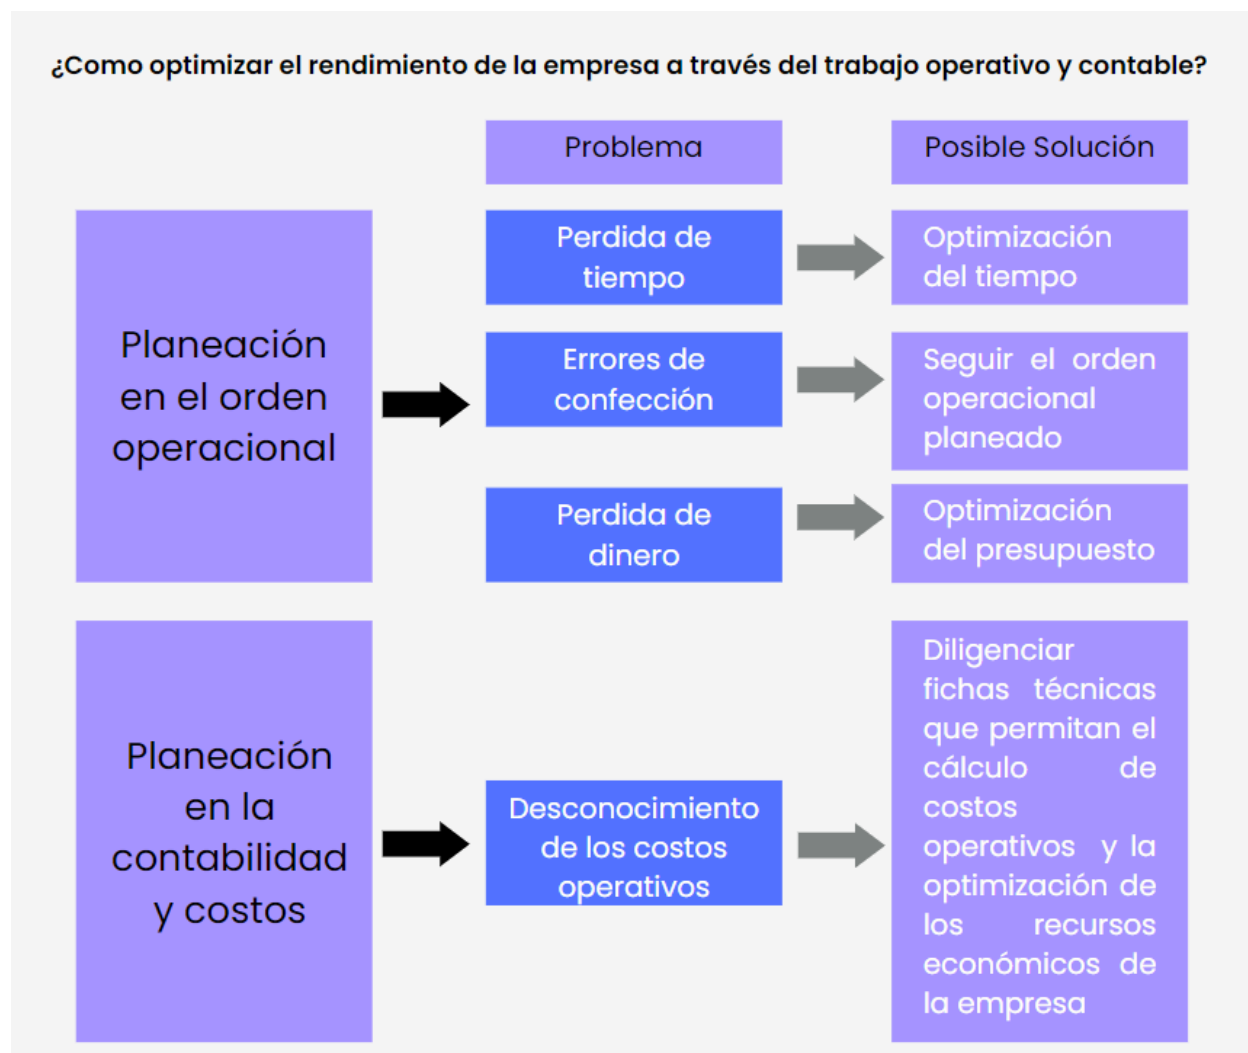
¿Como optimizar el rendimiento de la empresa a través del trabajo operativo y contable?

Problema

Posible Solución

Planeación en el orden operacional

Perdida de tiempo

Optimización del tiempo

Errores de confección

Seguir el orden operacional planeado

Perdida de dinero

Optimización del presupuesto

Planeación en la contabilidad y costos

Desconocimiento de los costos operativos

Diligenciar fichas técnicas que permitan el cálculo de costos operativos y la optimización de los recursos económicos de la empresa